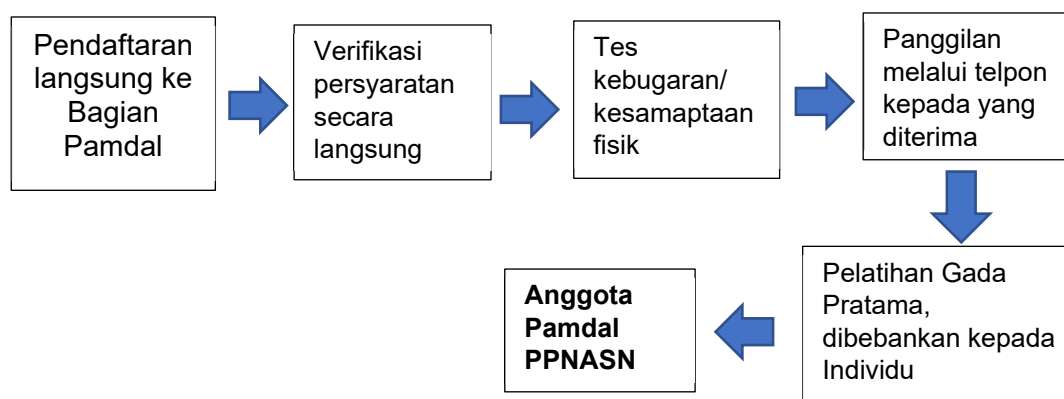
Pendaftaran langsung ke Bagian Pamdal

Verifikasi persyaratan secara langsung

Tes kebugaran/ kesamaptaan fisik

Panggilan melalui telpon kepada yang diterima

Pelatihan Gada Pratama, dibebankan kepada Individu

**Anggota Pamdal PPNASN**